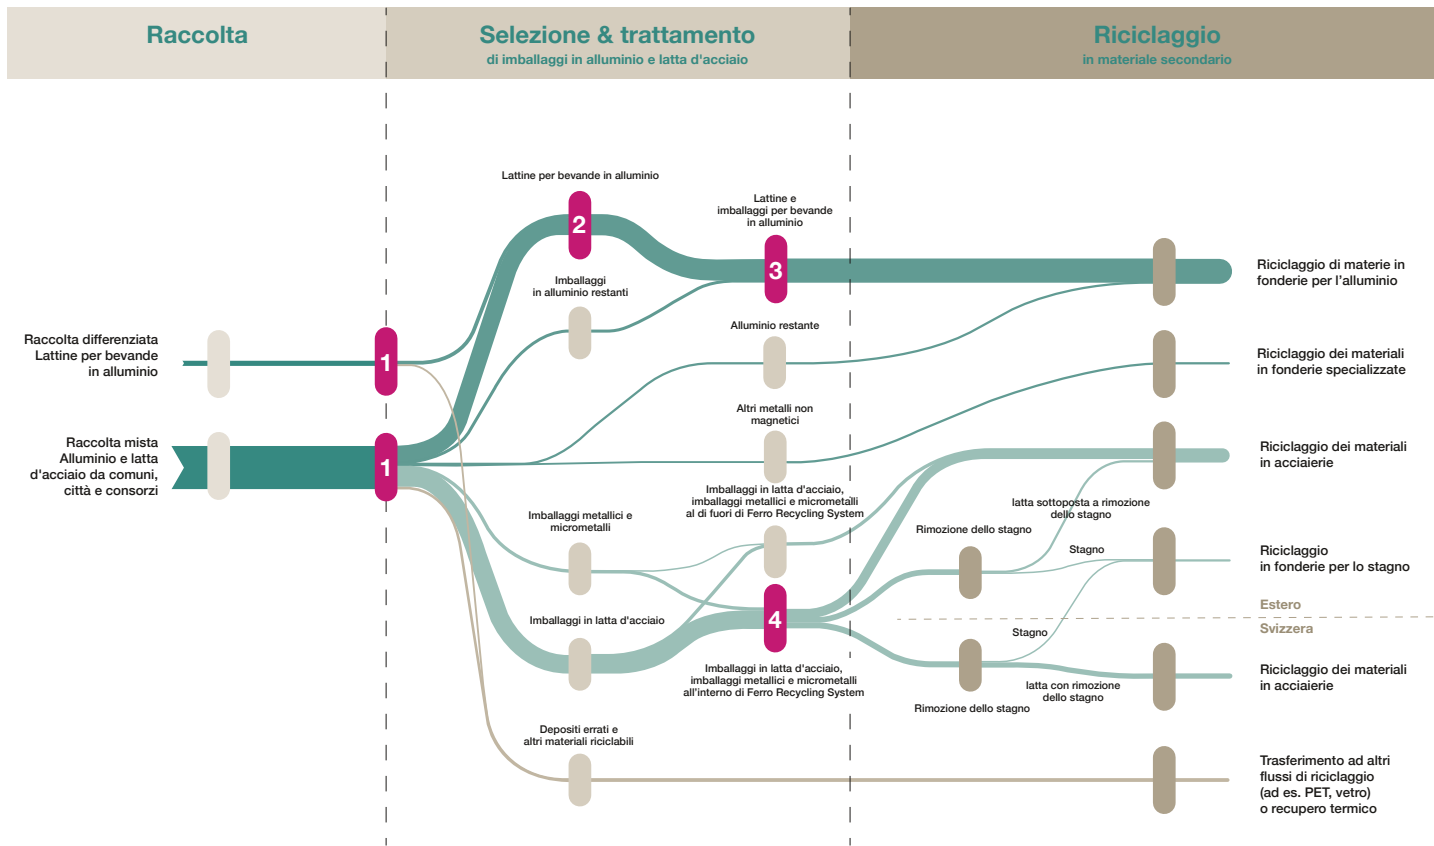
Raccolta

Selezione & trattamento
di imballaggi in alluminio e latta d'acciaio

Riciclaggio
in materiale secondario

Lattine per bevande in alluminio

2

Lattine e imballaggi per bevande in alluminio

3

Imballaggi in alluminio restanti

Riciclaggio di materie in fonderie per l'alluminio

Raccolta differenziata Lattine per bevande in alluminio

1

Alluminio restante

Riciclaggio dei materiali in fonderie specializzate

Altri metalli non magnetici

Raccolta mista Alluminio e latta d'acciaio da comuni, città e consorzi

1

Riciclaggio dei materiali in acciaierie

Imballaggi in latta d'acciaio, imballaggi metallici e micrometalli al di fuori di Ferro Recycling System

latta sottoposta a rimozione dello stagno

Imballaggi metallici e micrometalli

Rimozione dello stagno

Stagno

Riciclaggio in fonderie per lo stagno

Imballaggi in latta d'acciaio

4

Estero

Svizzera

Stagno

Imballaggi in latta d'acciaio, imballaggi metallici e micrometalli all'interno di Ferro Recycling System

latta con rimozione dello stagno

Riciclaggio dei materiali in acciaierie

Rimozione dello stagno

Depositi errati e altri materiali riciclabili

Trasferimento ad altri flussi di riciclaggio (ad es. PET, vetro) o recupero termico